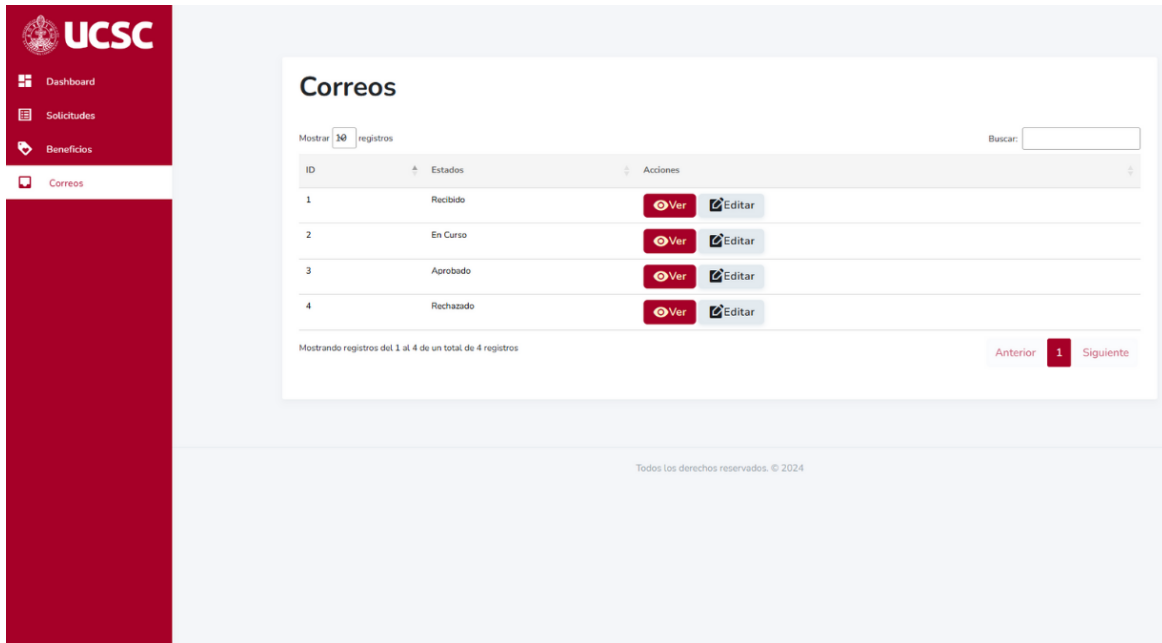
UCSC

Dashboard
Solicitudes
Beneficios
Correos

Correos

Mostrar 10 registros

Buscar:

| ID | Estados | Acciones |
|---|---|---|
| 1 | Recibido | Ver Editar |
| 2 | En Curso | Ver Editar |
| 3 | Aprobado | Ver Editar |
| 4 | Rechazado | Ver Editar |

Mostrando registros del 1 al 4 de un total de 4 registros

Anterior 1 Siguiente

Todos los derechos reservados. © 2024